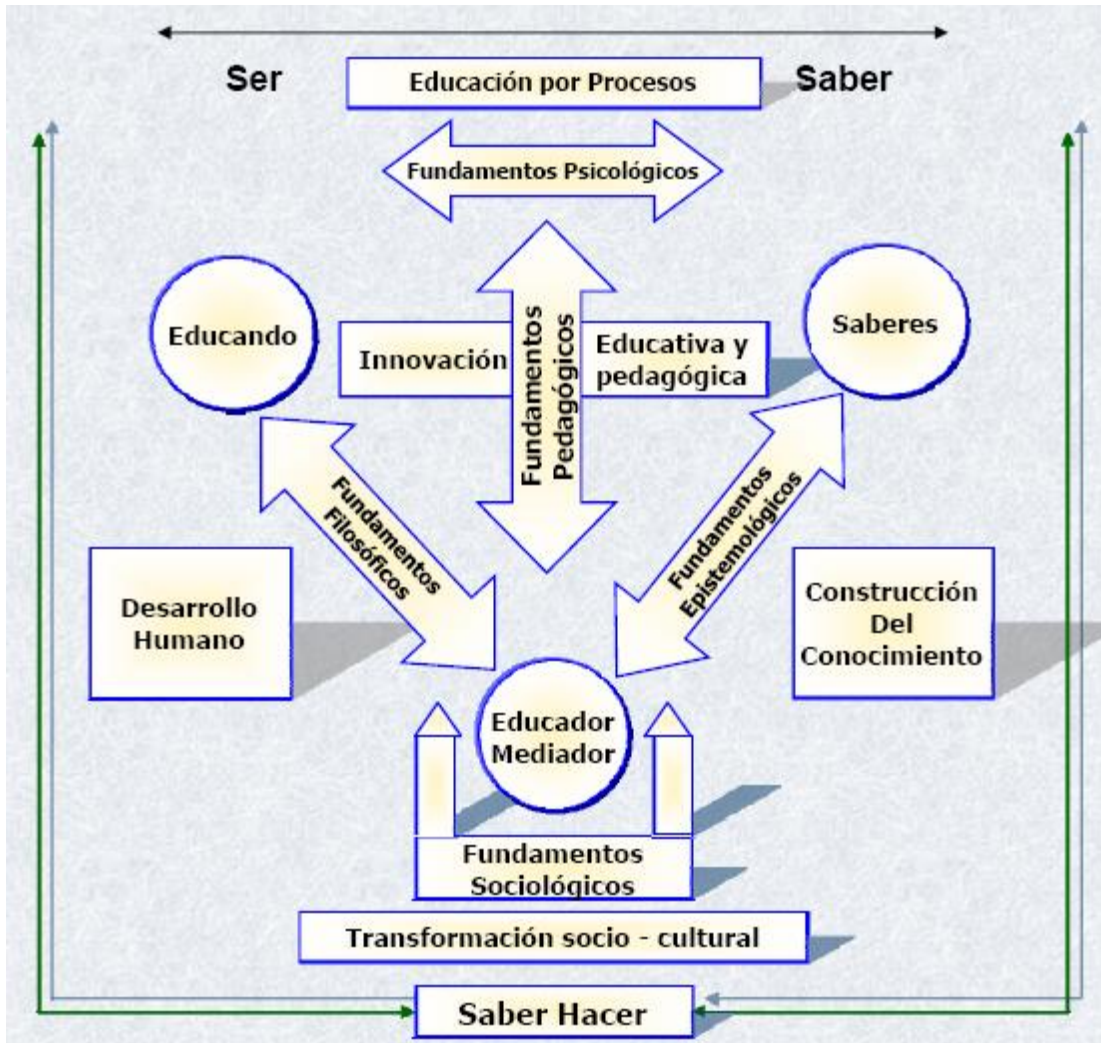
Ser

Educación por Procesos

Saber

Fundamentos Psicológicos

Educando

Innovación

Fundamentos Pedagógicos

Educativa y pedagógica

Saberes

Fundamentos Filosóficos

Fundamentos Epistemológicos

Desarrollo Humano

Construcción Del Conocimiento

Educador Mediador

Fundamentos Sociológicos

Transformación socio - cultural

Saber Hacer